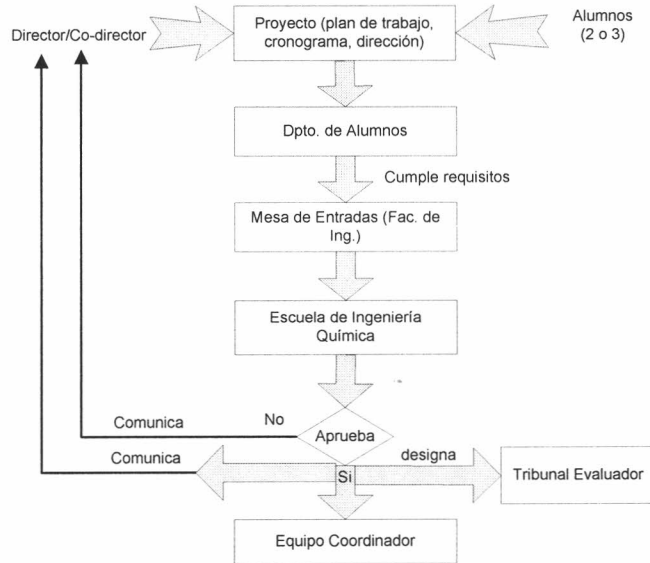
Director/Co-director

Proyecto (plan de trabajo, cronograma, dirección)

Alumnos (2 o 3)

Dpto. de Alumnos

Cumple requisitos

Mesa de Entradas (Fac. de Ing.)

Escuela de Ingeniería Química

Comunica

No

Aprueba

Comunica

designa

Si

Tribunal Evaluador

Equipo Coordinador